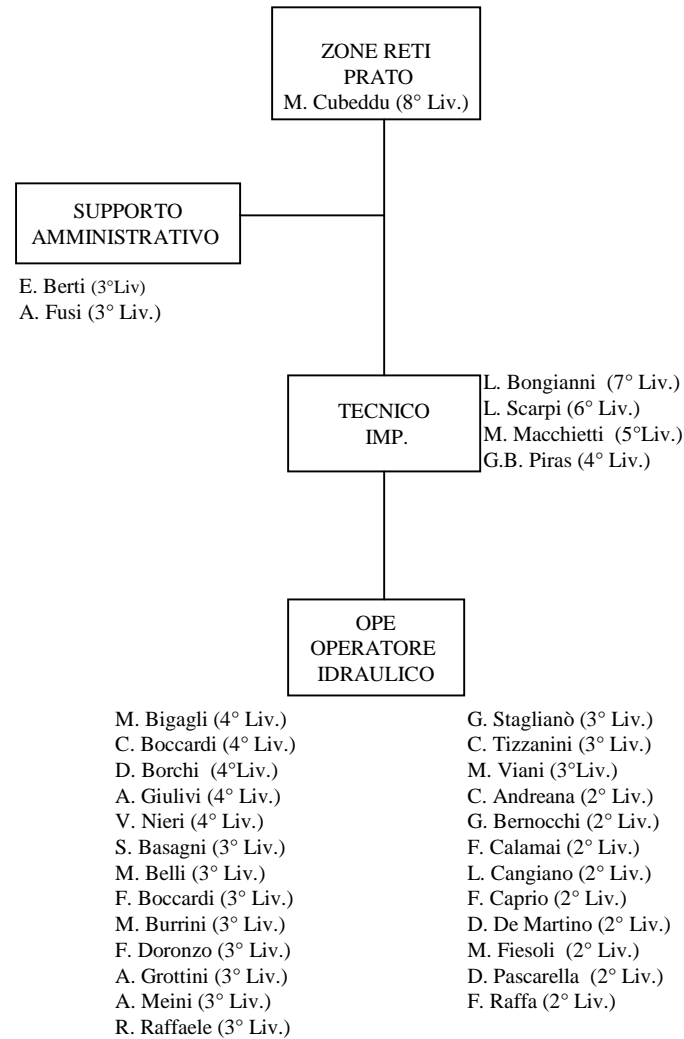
ZONE RETI
PRATO
M. Cubeddu (8° Liv.)

SUPPORTO
AMMINISTRATIVO

E. Berti (3°Liv)
A. Fusi (3° Liv.)

TECNICO
IMP.

L. Bongianni (7° Liv.)
L. Scarpi (6° Liv.)
M. Macchietti (5°Liv.)
G.B. Piras (4° Liv.)

OPE
OPERATORE
IDRAULICO

M. Bigagli (4° Liv.)
C. Boccardi (4° Liv.)
D. Borchi (4°Liv.)
A. Giulivi (4° Liv.)
V. Nieri (4° Liv.)
S. Basagni (3° Liv.)
M. Belli (3° Liv.)
F. Boccardi (3° Liv.)
M. Burrini (3° Liv.)
F. Doronzo (3° Liv.)
A. Grottini (3° Liv.)
A. Meini (3° Liv.)
R. Raffaele (3° Liv.)

G. Staglianò (3° Liv.)
C. Tizzanini (3° Liv.)
M. Viani (3°Liv.)
C. Andreana (2° Liv.)
G. Bernocchi (2° Liv.)
F. Calamai (2° Liv.)
L. Cangiano (2° Liv.)
F. Caprio (2° Liv.)
D. De Martino (2° Liv.)
M. Fiesoli (2° Liv.)
D. Pascarella (2° Liv.)
F. Raffa (2° Liv.)